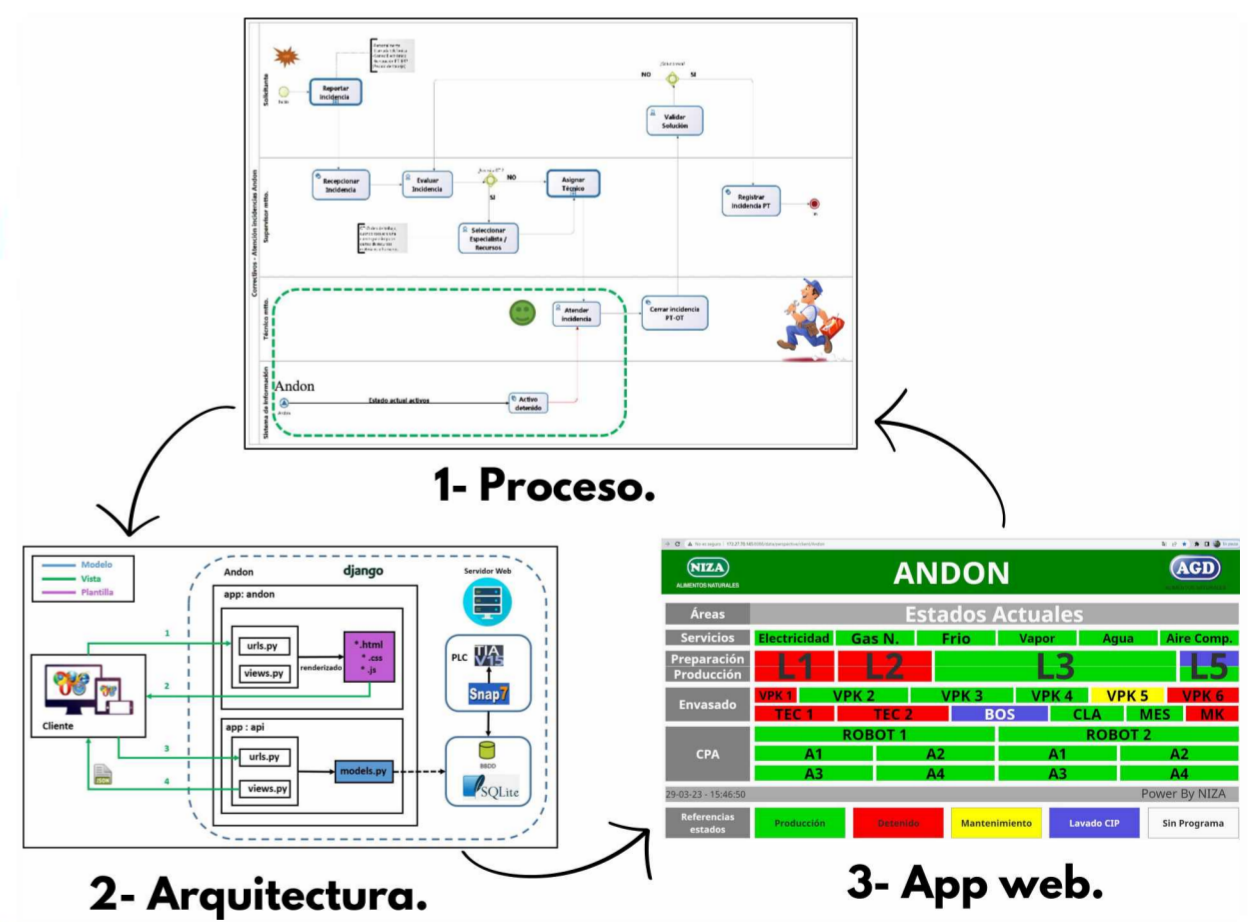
Solicitante

Inicio

Reportar Incidencia

NO

SI

Validar Solución

Correctivos - Atención incidencias Andon

Supervisor mtto.

Recepcionar Incidencia

Evaluar Incidencia

NO

SI

Asignar Técnico

Seleccionar Especialista / Recursos

Registrar Incidencia PT

Técnico mtto.

Atender incidencia

Cerrar incidencia PT-OT

Sistema de información

Andon

Estado actual activos

Activo detenido

1- Proceso.

Modelo
Vista
Plantilla

Andon

django

Servidor Web

app: andon

urls.py

views.py

renderizado

*.html
*.css
*.js

PLC

TIA V15

Snap7

1

2

3

4

Cliente

app : api

urls.py

views.py

models.py

BBDD

SQLite

JSON

2- Arquitectura.

NIZA
ALIMENTOS NATURALES

ANDON

AGD

| Áreas | Estados Actuales | | | | | |
|---|---|---|---|---|---|---|
| Servicios | Electricidad | Gas N. | Frio | Vapor | Agua | Aire Comp. |
| Preparación Producción | L1 | L2 | L3 | | | L5 |
| Envasado | VPK 1 | VPK 2 | VPK 3 | VPK 4 | VPK 5 | VPK 6 |
| | TEC 1 | TEC 2 | BOS | CLA | MES | MK |
| CPA | ROBOT 1 | | ROBOT 2 | | | |
| | A1 | A2 | A1 | A2 | | |
| | A3 | A4 | A3 | A4 | | |

29-03-23 - 15:46:50

Power By NIZA

Referencias estados

Producción

Detenido

Mantenimiento

Lavado CIP

Sin Programa

3- App web.